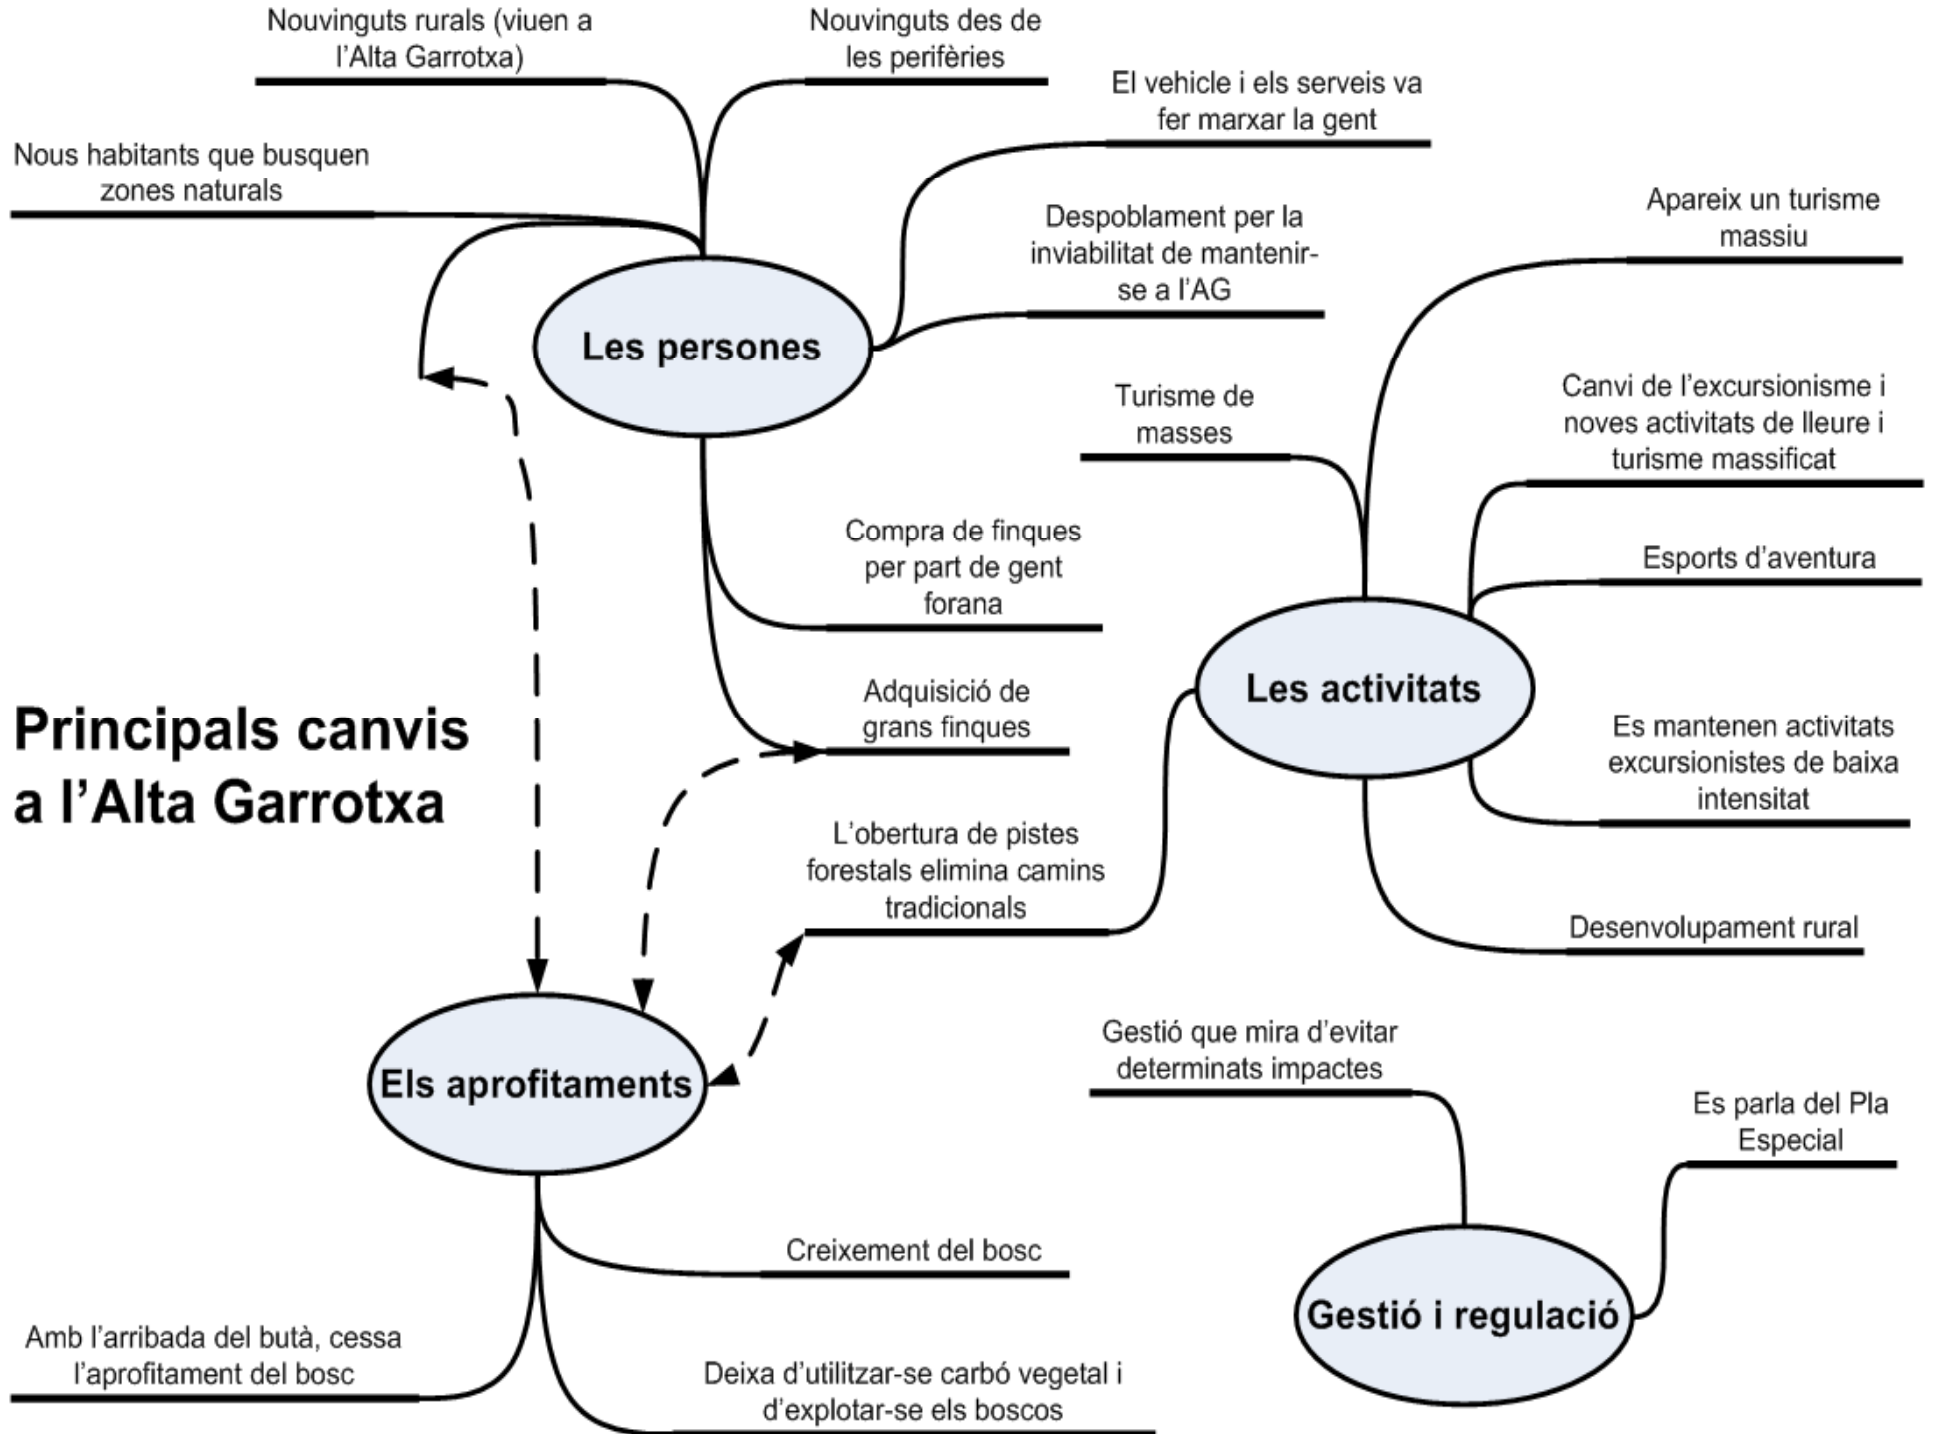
Principals canvis a l'Alta Garrotxa

Les persones

Nouvinguts rurals (viuen a l'Alta Garrotxa)

Nouvinguts des de les perifèries

El vehicle i els serveis va fer marxar la gent

Nous habitants que busquen zones naturals

Despoblament per la inviabilitat de mantenir-se a l'AG

Compra de finques per part de gent forana

Adquisició de grans finques

Les activitats

Apareix un turisme massiu

Turisme de masses

Canvi de l'excursionisme i noves activitats de lleure i turisme massificat

Esports d'aventura

Es mantenen activitats excursionistes de baixa intensitat

Desenvolupament rural

L'obertura de pistes forestals elimina camins tradicionals

Els aprofitaments

Creixement del bosc

Amb l'arribada del butà, cessa l'aprofitament del bosc

Deixa d'utilitzar-se carbó vegetal i d'explotar-se els boscos

Gestió i regulació

Gestió que mira d'evitar determinats impactes

Es parla del Pla Especial